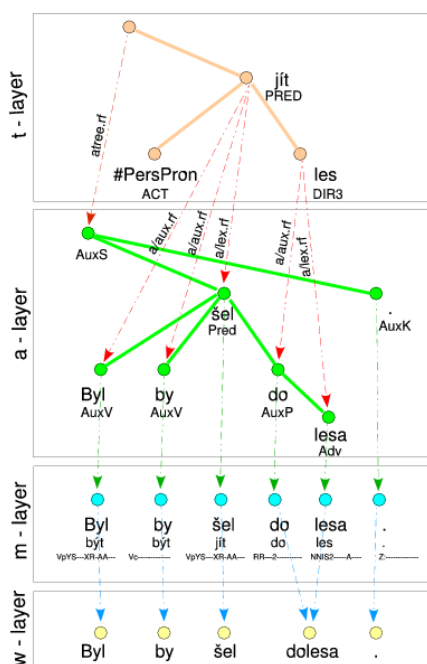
t - layer

jít
PRED

atree.rf

#PersPron
ACT

les
DIR3

a - layer

a/aux.rf
a/aux.rf
a/lex.rf
a/aux.rf
a/lex.rf

AuxS

šel
Pred

.
AuxK

Byl
AuxV

by
AuxV

do
AuxP

lesa
Adv

m - layer

Byl
být
VpYS---XR-AA---

by
být
Vc-------------

šel
jít
VpYS---XR-AA---

do
do
RR--2----------

lesa
les
NNIS2-----A----

.
.
Z:-------------

w - layer

Byl

by

šel

dolesa

.